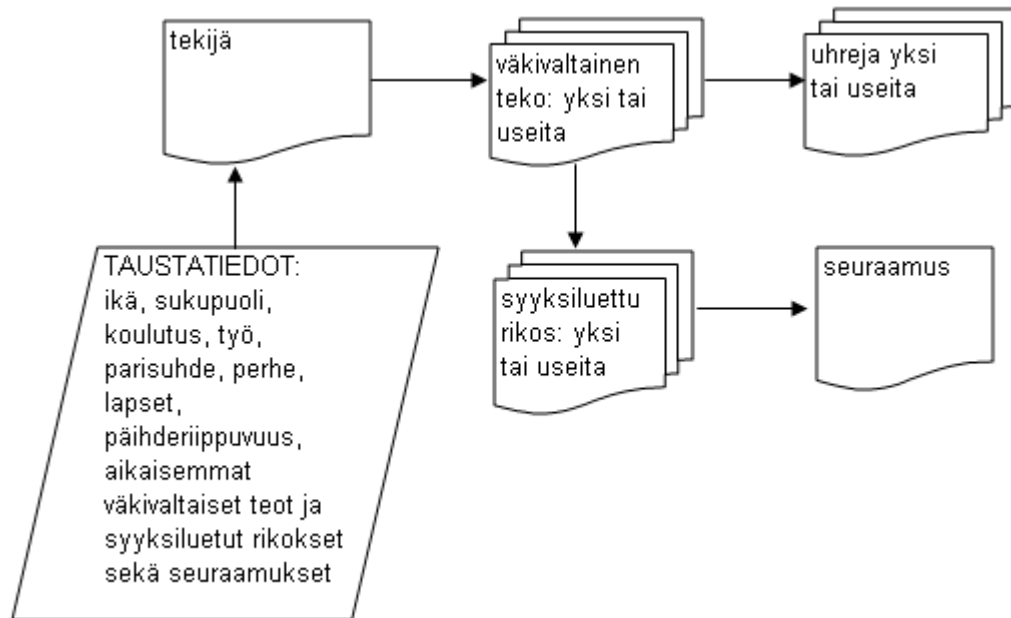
tekijä

väkivaltainen teko: yksi tai useita

uhreja yksi tai useita

TAUSTATIEDOT: ikä, sukupuoli, koulutus, työ, parisuhde, perhe, lapset, päihderiippuvuus, aikaisemmat väkivaltaiset teot ja syyksiluetut rikokset sekä seuraamukset

syyksiluettu rikos: yksi tai useita

seuraamus